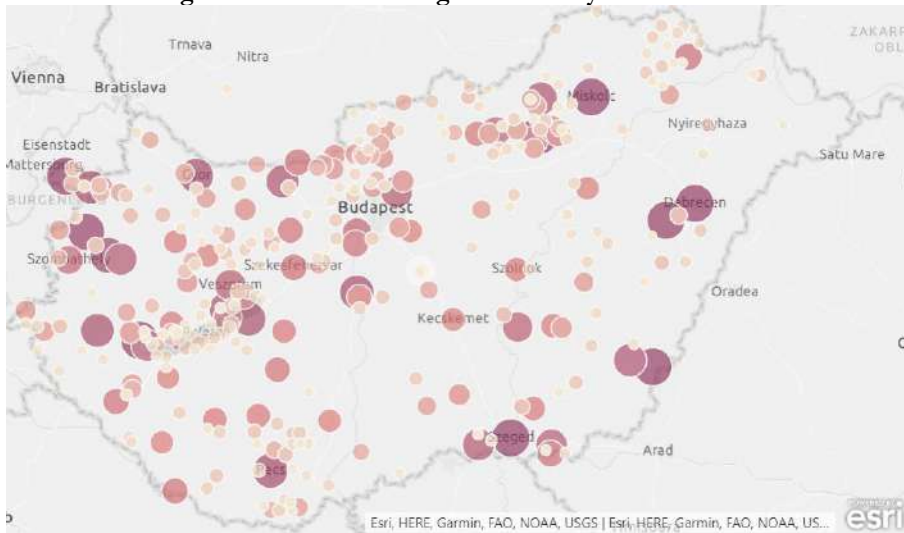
Trnava
Nitra
ZAKARP
OBL
Vienna
Bratislava
Miskolc
Nyiregyhaza
Eisenstadt
Mattersburg
Satu Mare
BURGENLAND
Gyor
Budapest
Debrecen
Szombathely
Szekesfehervar
Szolnok
Veszprem
Oradea
Kecskemet
Balaton
Szeged
Arad
Pecs
Esri, HERE, Garmin, FAO, NOAA, USGS | Esri, HERE, Garmin, FAO, NOAA, US...
esri